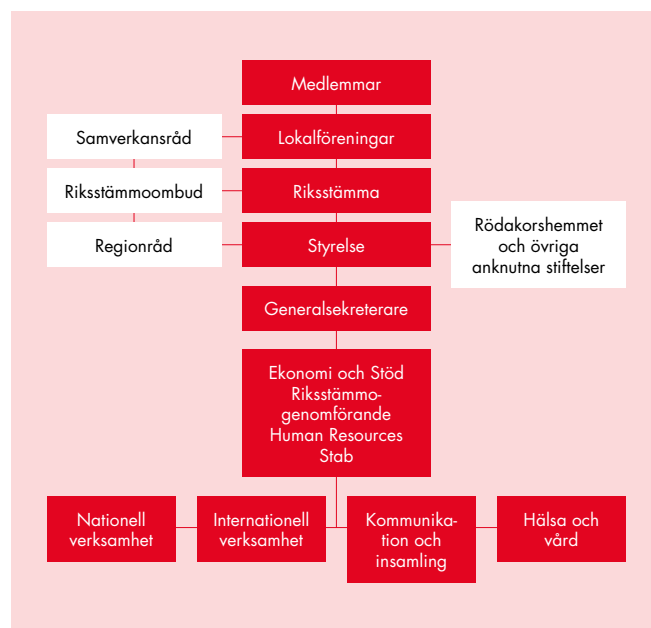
Medlemmar

Samverkansråd

Lokalföreningar

Riksstämmoombud

Riksstämma

Regionråd

Styrelse

Rödakorshemmet och övriga anknutna stiftelser

Generalsekreterare

Ekonomi och Stöd
Riksstämmogenomförande
Human Resources
Stab

Nationell verksamhet

Internationell verksamhet

Kommunikation och insamling

Hälsa och vård